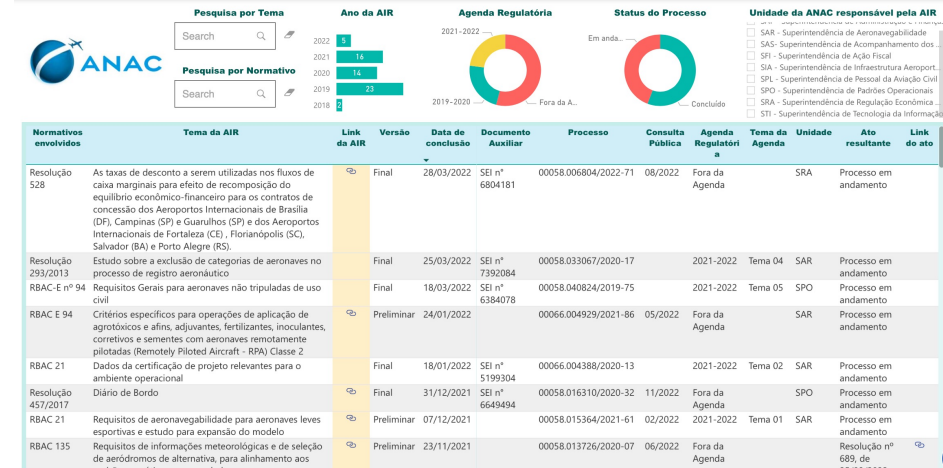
ANAC

Pesquisa por Tema

Search

Pesquisa por Normativo

Search

Ano da AIR

| 2022 | 5 |
|---|---|
| 2021 | 16 |
| 2020 | 14 |
| 2019 | 23 |
| 2018 | 2 |

Agenda Regulatória

2021-2022

2019-2020

Fora da A...

Status do Processo

Em anda...

Concluído

Unidade da ANAC responsável pela AIR

SAR - Superintendência de Administração e Finanças

SAR - Superintendência de Aeronavegabilidade

SAS - Superintendência de Acompanhamento dos ...

SFI - Superintendência de Ação Fiscal

SIA - Superintendência de Infraestrutura Aeroport...

SPL - Superintendência de Pessoal da Aviação Civil

SPO - Superintendência de Padrões Operacionais

SRA - Superintendência de Regulação Econômica ...

STI - Superintendência de Tecnologia da Informação

| Normativos envolvidos | Tema da AIR | Link da AIR | Versão | Data de conclusão | Documento Auxiliar | Processo | Consulta Pública | Agenda Regulatória | Tema da Agenda | Unidade | Ato resultante | Link do ato |
|---|---|---|---|---|---|---|---|---|---|---|---|---|
| Resolução 528 | As taxas de desconto a serem utilizadas nos fluxos de caixa marginais para efeito de recomposição do equilíbrio econômico-financeiro para os contratos de concessão dos Aeroportos Internacionais de Brasília (DF), Campinas (SP) e Guarulhos (SP) e dos Aeroportos Internacionais de Fortaleza (CE) , Florianópolis (SC), Salvador (BA) e Porto Alegre (RS). | | Final | 28/03/2022 | SEI nº 6804181 | 00058.006804/2022-71 | 08/2022 | Fora da Agenda | | SRA | Processo em andamento | |
| Resolução 293/2013 | Estudo sobre a exclusão de categorias de aeronaves no processo de registro aeronáutico | | Final | 25/03/2022 | SEI nº 7392084 | 00058.033067/2020-17 | | 2021-2022 | Tema 04 | SAR | Processo em andamento | |
| RBAC-E nº 94 | Requisitos Gerais para aeronaves não tripuladas de uso civil | | Final | 18/03/2022 | SEI nº 6384078 | 00058.040824/2019-75 | | 2021-2022 | Tema 05 | SPO | Processo em andamento | |
| RBAC E 94 | Critérios específicos para operações de aplicação de agrotóxicos e afins, adjuvantes, fertilizantes, inoculantes, corretivos e sementes com aeronaves remotamente pilotadas (Remotely Piloted Aircraft - RPA) Classe 2 | | Preliminar | 24/01/2022 | | 00066.004929/2021-86 | 05/2022 | Fora da Agenda | | SAR | Processo em andamento | |
| RBAC 21 | Dados da certificação de projeto relevantes para o ambiente operacional | | Final | 18/01/2022 | SEI nº 5199304 | 00066.004388/2020-13 | | 2021-2022 | Tema 02 | SAR | Processo em andamento | |
| Resolução 457/2017 | Diário de Bordo | | Final | 31/12/2021 | SEI nº 6649494 | 00058.016310/2020-32 | 11/2022 | Fora da Agenda | | SPO | Processo em andamento | |
| RBAC 21 | Requisitos de aeronavegabilidade para aeronaves leves esportivas e estudo para expansão do modelo | | Preliminar | 07/12/2021 | | 00058.015364/2021-61 | 02/2022 | 2021-2022 | Tema 01 | SAR | Processo em andamento | |
| RBAC 135 | Requisitos de informações meteorológicas e de seleção de aeródromos de alternativa, para alinhamento aos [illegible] | | Preliminar | 23/11/2021 | | 00058.013726/2020-07 | 06/2022 | Fora da Agenda | | SAR | Resolução nº 689, de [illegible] | |